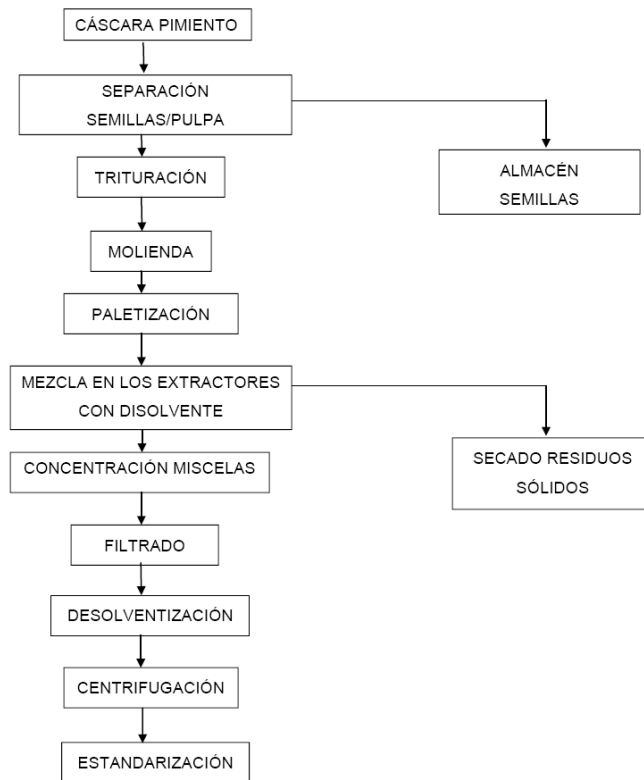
CÁSCARA PIMIENTO

SEPARACIÓN SEMILLAS/PULPA

ALMACÉN SEMILLAS

TRITURACIÓN

MOLIENDA

PALETIZACIÓN

MEZCLA EN LOS EXTRACTORES CON DISOLVENTE

SECADO RESIDUOS SÓLIDOS

CONCENTRACIÓN MISCELAS

FILTRADO

DESOLVENTIZACIÓN

CENTRIFUGACIÓN

ESTANDARIZACIÓN